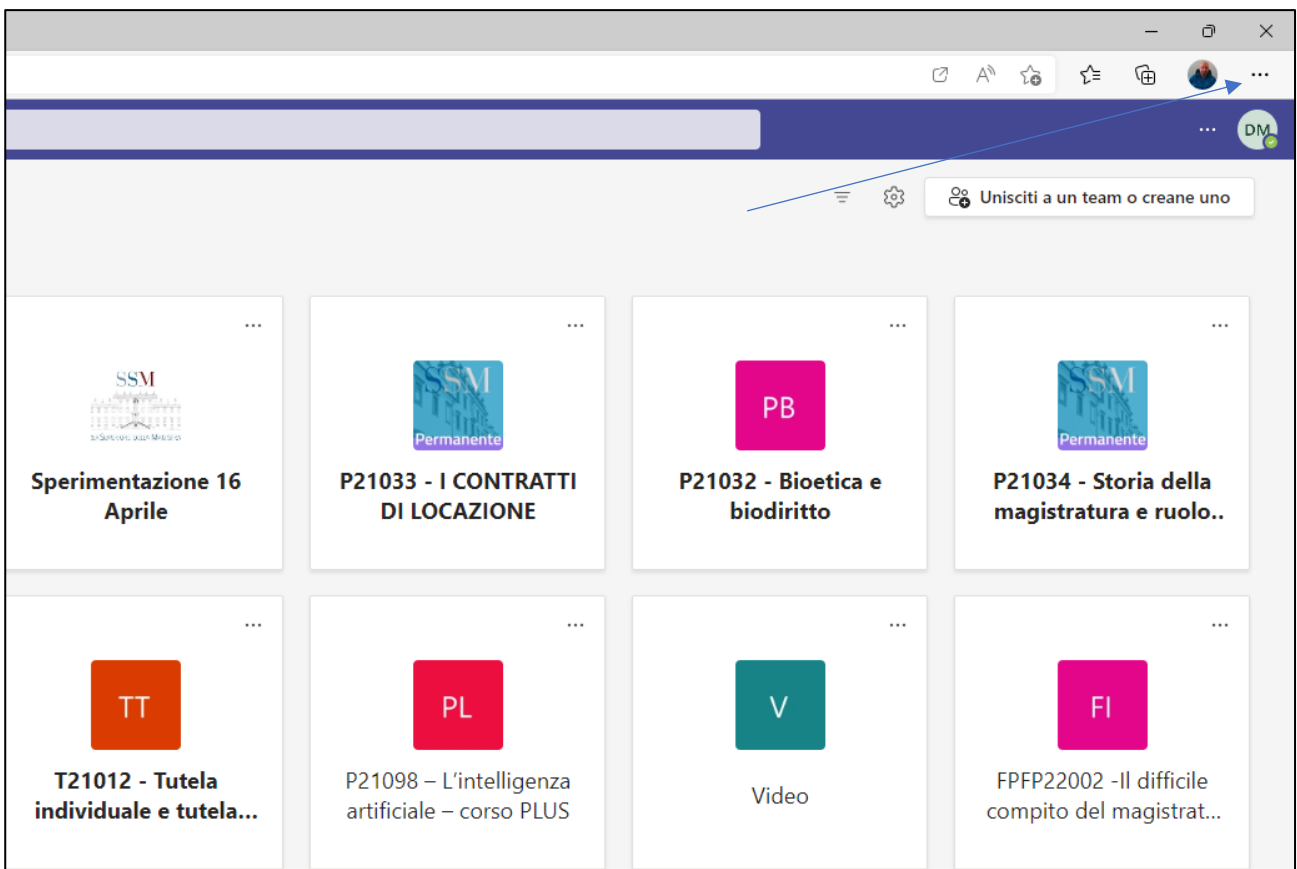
...

DM

Unisciti a un team o creane uno

...

SSM

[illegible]

Sperimentazione 16 Aprile

...

SSM
Permanente

P21033 - I CONTRATTI DI LOCAZIONE

...

PB

P21032 - Bioetica e biodiritto

...

SSM
Permanente

P21034 - Storia della magistratura e ruolo..

...

TT

T21012 - Tutela individuale e tutela...

...

PL

P21098 – L'intelligenza artificiale – corso PLUS

...

V

Video

...

FI

FPFP22002 -Il difficile compito del magistrat...